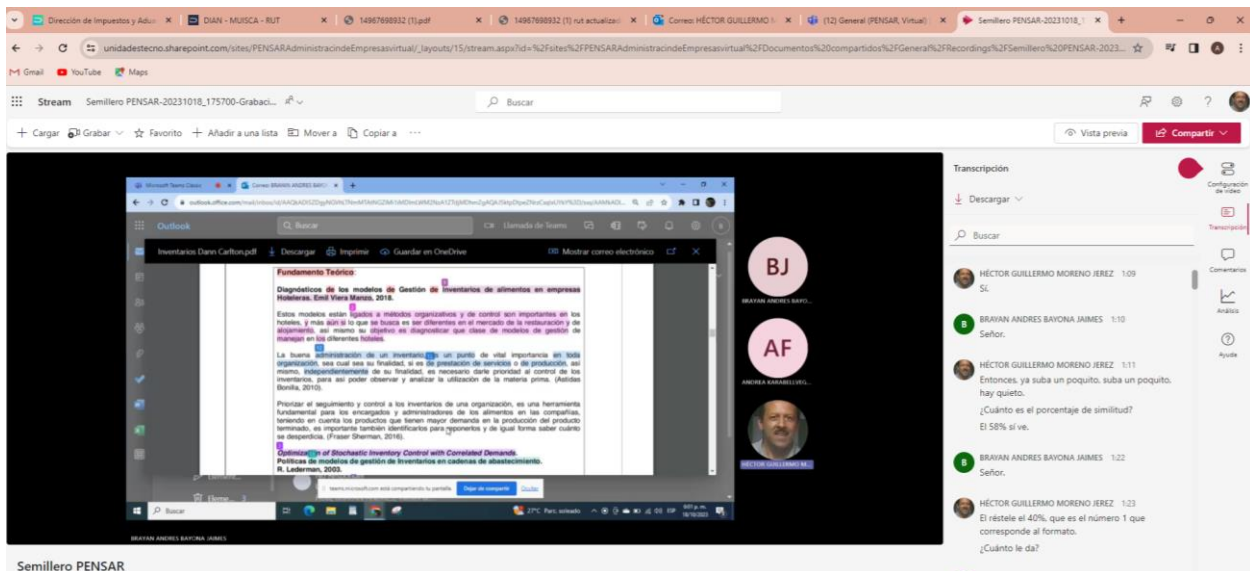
Dirección de Impuestos y Adua | DIAN - MUISCA - RUT | 14967698932 (1).pdf | 14967698932 (1) rut actualizad | Correo: HÉCTOR GUILLERMO | (12) General (PENSAR, Virtual) | Semillero PENSAR-20231018_1

unidadestecno.sharepoint.com/sites/PENSARAdministracindeEmpresasvirtual/_layouts/15/stream.aspx?id=%2Fsites%2FPENSARAdministracindeEmpresasvirtual%2FDocumentos%20compartidos%2FGeneral%2FRecordings%2FSemillero%20PENSAR-2023...

Gmail YouTube Maps

Stream Semillero PENSAR-20231018_175700-Grabaci...

Buscar

+ Cargar Grabar Favorito + Añadir a una lista Mover a Copiar a ···

Vista previa Compartir

Outlook Buscar Llamada de Teams

Inventarios Dann Carlton.pdf Descargar Imprimir Guardar en OneDrive Mostrar correo electrónico

Fundamento Teórico

Diagnósticos de los modelos de Gestión de Inventarios de alimentos en empresas Hoteleras. Emil Viera Manzo, 2018.

Estos modelos están ligados a métodos organizativos y de control son importantes en los hoteles, y más aún si lo que se busca es ser diferentes en el mercado de la restauración y de alojamiento, así mismo su objetivo es diagnosticar que clase de modelos de gestión de manejan en los diferentes hoteles.

La buena administración de un inventario es un punto de vital importancia en toda organización, sea cual sea su finalidad, si es de prestación de servicios o de producción, así mismo, independientemente de su finalidad, es necesario darle prioridad al control de los inventarios, para así poder observar y analizar la utilización de la materia prima. (Astidas Bonilla, 2010).

Priorizar el seguimiento y control a los inventarios de una organización, es una herramienta fundamental para los encargados y administradores de los alimentos en las compañías, teniendo en cuenta los productos que tienen mayor demanda en la producción del producto terminado, es importante también identificarlos para reponerlos y de igual forma saber cuánto se desperdicia. (Fraser Sherman, 2016).

Optimization of Stochastic Inventory Control with Correlated Demands.
Políticas de modelos de gestión de Inventarios en cadenas de abastecimiento.
R. Lederman, 2003.

teams.microsoft.com está compartiendo tu pantalla. Dejar de compartir Ocultar

Buscar 27°C Parc. soleado 6:01 p.m. 18/10/2023

BRAYAN ANDRES BAYONA JAIMES

BJ
BRAYAN ANDRES BAYO...

AF
ANDREA KARABELLVEG...

HÉCTOR GUILLERMO M...

Transcripción

Descargar

Buscar

HÉCTOR GUILLERMO MORENO JEREZ 1:09
Sí.

BRAYAN ANDRES BAYONA JAIMES 1:10
Señor.

HÉCTOR GUILLERMO MORENO JEREZ 1:11
Entonces, ya suba un poquito, suba un poquito, hay quieto.
¿Cuánto es el porcentaje de similitud?
El 58% sí ve.

BRAYAN ANDRES BAYONA JAIMES 1:22
Señor.

HÉCTOR GUILLERMO MORENO JEREZ 1:23
El réstele el 40%, que es el número 1 que corresponde al formato.
¿Cuánto le da?

Configuración de vídeo
Transcripción
Comentarios
Análisis
Ayuda

Semillero PENSAR